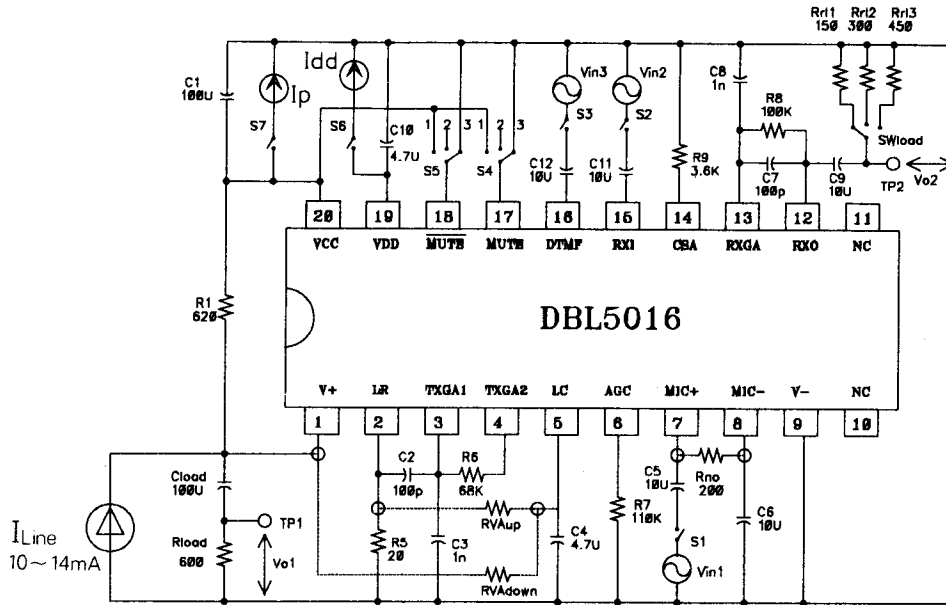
Rrl1 150
Rrl2 300
Rrl3 450

C1 100U
Idd
Ip
S7
S6
C10 4.7U
1 2 3 1 2 3
S5
S4
Vin3
Vin2
S3
S2
C12 10U
C11 10U
C8 1n
R9 3.6K
R8 100K
C7 100p
C9 10U
SWload
TP2
Vo2

20 19 18 17 16 15 14 13 12 11
VCC VDD $\overline{MUTE}$ MUTE DTMF RXI CSA RXGA RXO NC

R1 620

DBL5016

V+ LR TXGA1 TXGA2 LC AGC MIC+ MIC- V- NC
1 2 3 4 5 6 7 8 9 10

C2 100p
R6 68K
Cload 100U
TP1
RVAup
C4 4.7U
C5 10U
Rno 200
C6 10U
R7 110K
Rload 600
Vo1
R5 20
C3 1n
S1
Vin1
RVAdown
$I_{Line}$
10～14mA